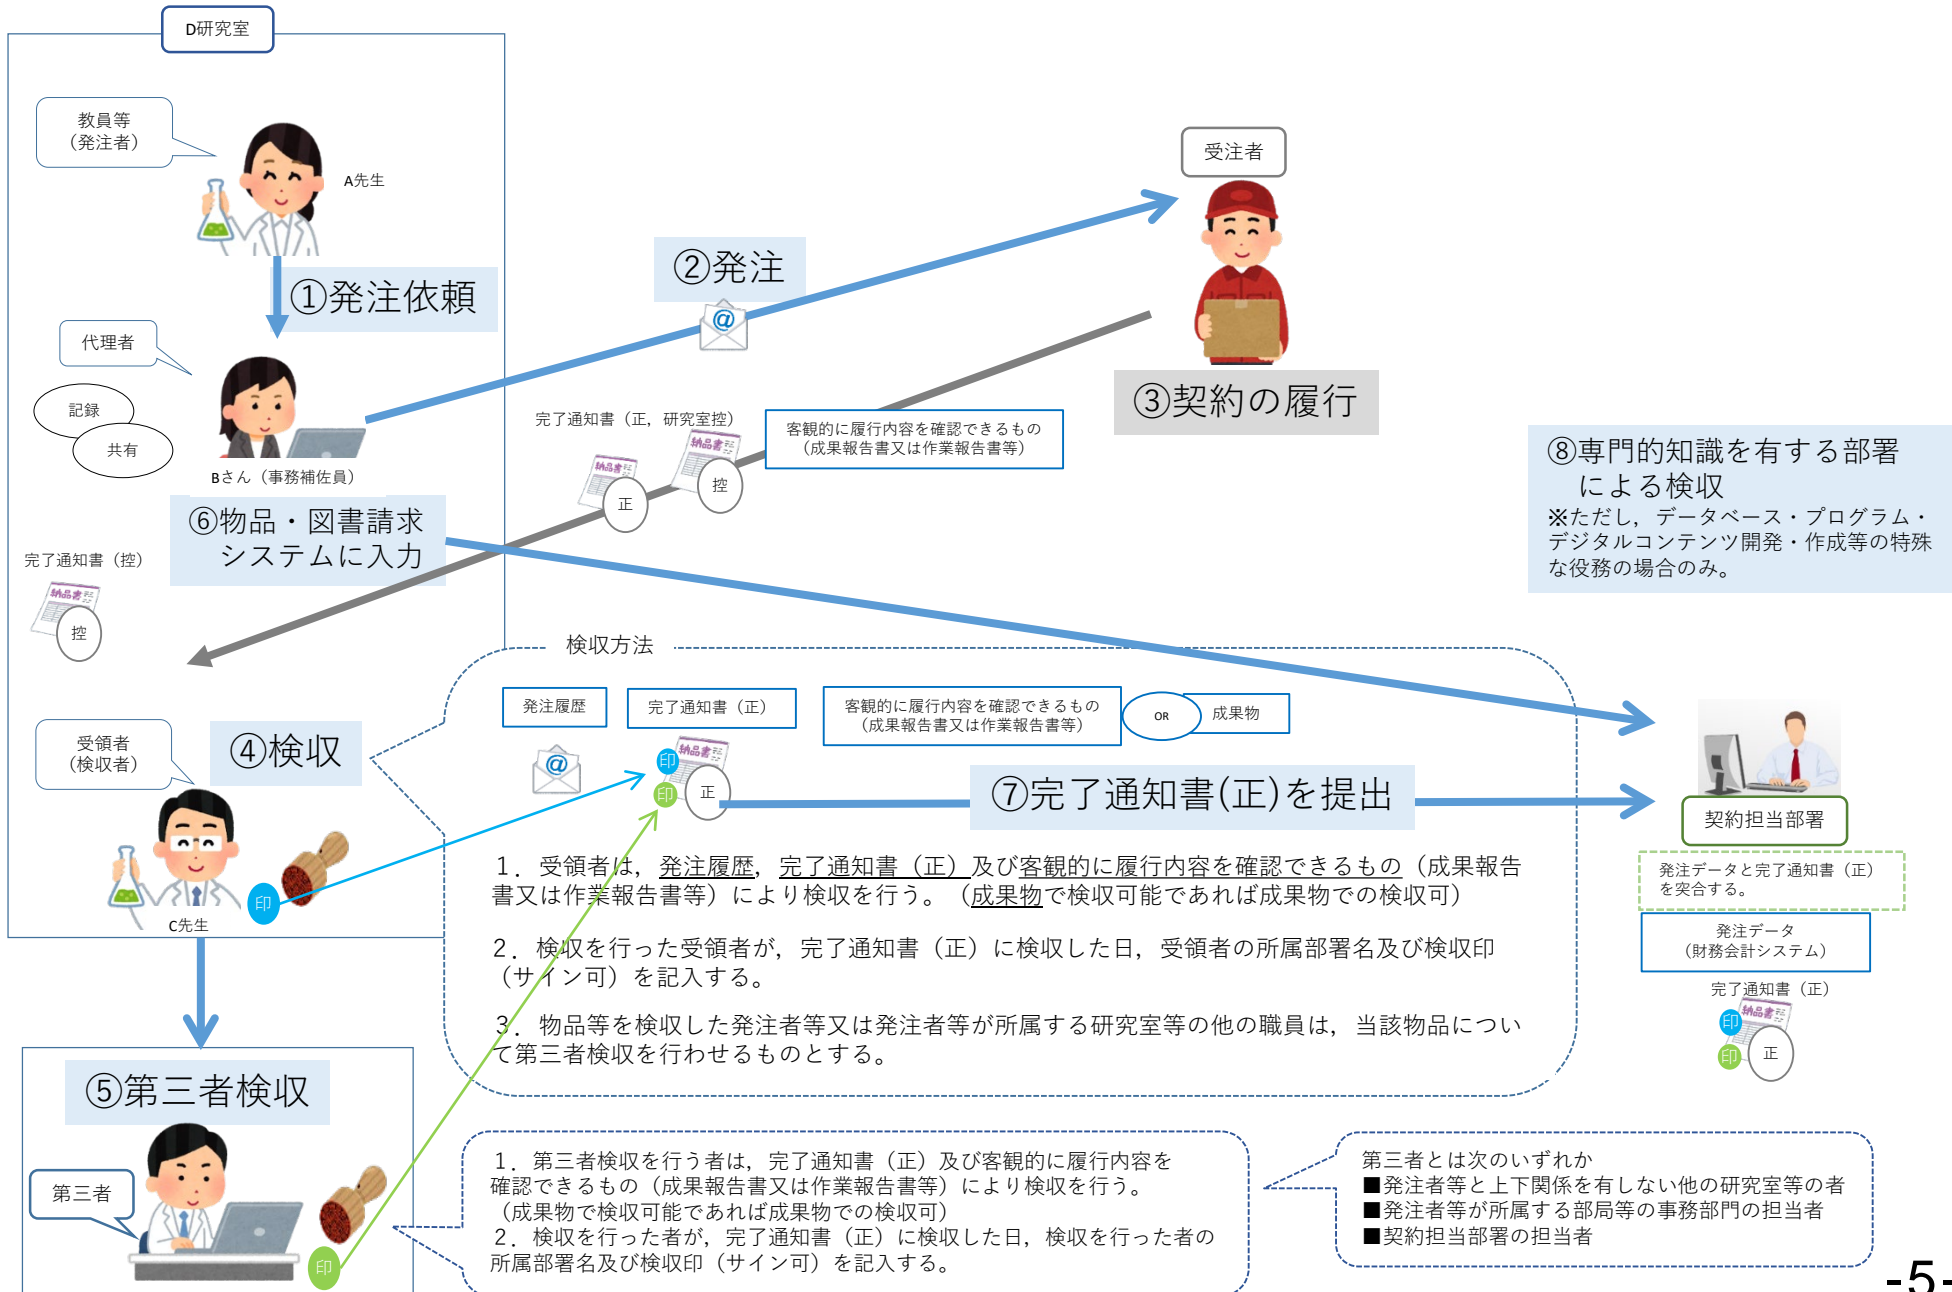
D研究室

教員等
（発注者）

A先生

①発注依頼

代理者

記録

共有

Bさん（事務補佐員）

②発注

受注者

③契約の履行

完了通知書（正，研究室控）

納品書

正

控

客観的に履行内容を確認できるもの
（成果報告書又は作業報告書等）

⑧専門的知識を有する部署による検収
※ただし，データベース・プログラム・デジタルコンテンツ開発・作成等の特殊な役務の場合のみ。

⑥物品・図書請求システムに入力

完了通知書（控）

控

検収方法

発注履歴

完了通知書（正）

客観的に履行内容を確認できるもの
（成果報告書又は作業報告書等）

OR

成果物

受領者
（検収者）

④検収

印

正

⑦完了通知書(正)を提出

契約担当部署

発注データと完了通知書（正）を突合する。

発注データ
（財務会計システム）

完了通知書（正）

印

正

C先生

1．受領者は，発注履歴，完了通知書（正）及び客観的に履行内容を確認できるもの（成果報告書又は作業報告書等）により検収を行う。（成果物で検収可能であれば成果物での検収可）

2．検収を行った受領者が，完了通知書（正）に検収した日，受領者の所属部署名及び検収印（サイン可）を記入する。

3．物品等を検収した発注者等又は発注者等が所属する研究室等の他の職員は，当該物品について第三者検収を行わせるものとする。

⑤第三者検収

第三者

印

1．第三者検収を行う者は，完了通知書（正）及び客観的に履行内容を確認できるもの（成果報告書又は作業報告書等）により検収を行う。（成果物で検収可能であれば成果物での検収可）
2．検収を行った者が，完了通知書（正）に検収した日，検収を行った者の所属部署名及び検収印（サイン可）を記入する。

第三者とは次のいずれか
■発注者等と上下関係を有しない他の研究室等の者
■発注者等が所属する部局等の事務部門の担当者
■契約担当部署の担当者

-5-